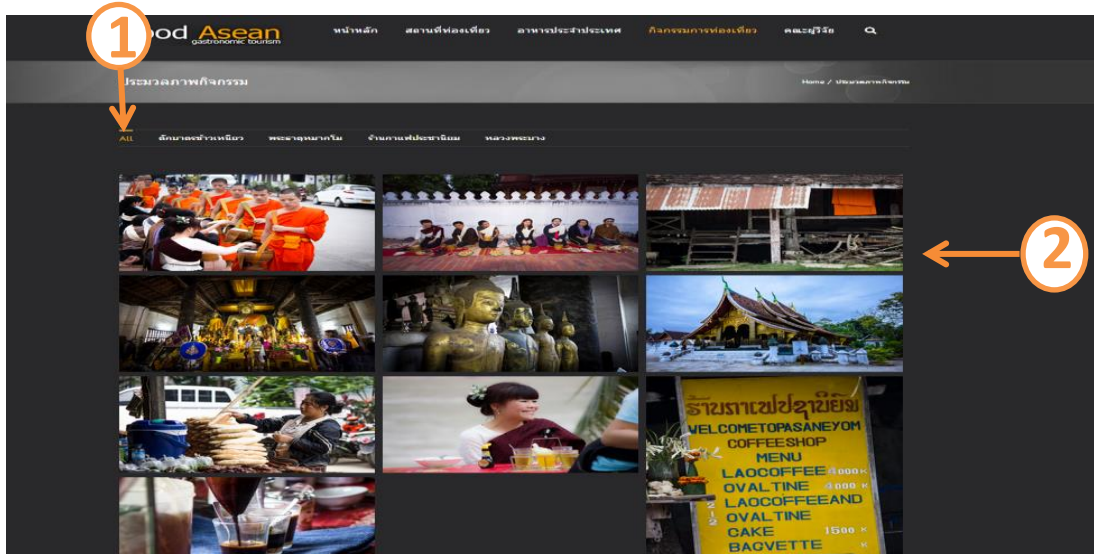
1

ood Asean
gastronomic tourism

หน้าหลัก สถานที่ท่องเที่ยว อาหารประจำประเทศ กิจกรรมการท่องเที่ยว คณะผู้วิจัย

ประมวลภาพกิจกรรม

Home / ประมวลภาพกิจกรรม

ALL ตักบาตรข้าวเหนียว พระธาตุหมากโม ร้านกาแฟประชานิยม หลวงพระบาง

2

ຮ້ານກາເຟປຊານິຍົມ
WELCOMETOPASANEYOM
COFFEESHOP
MENU
LAOCOFFEE 4000 K
OVALTINE 4000 K
LAOCOFFEEAND
OVALTINE
CAKE 1500 K
BAGVETTE